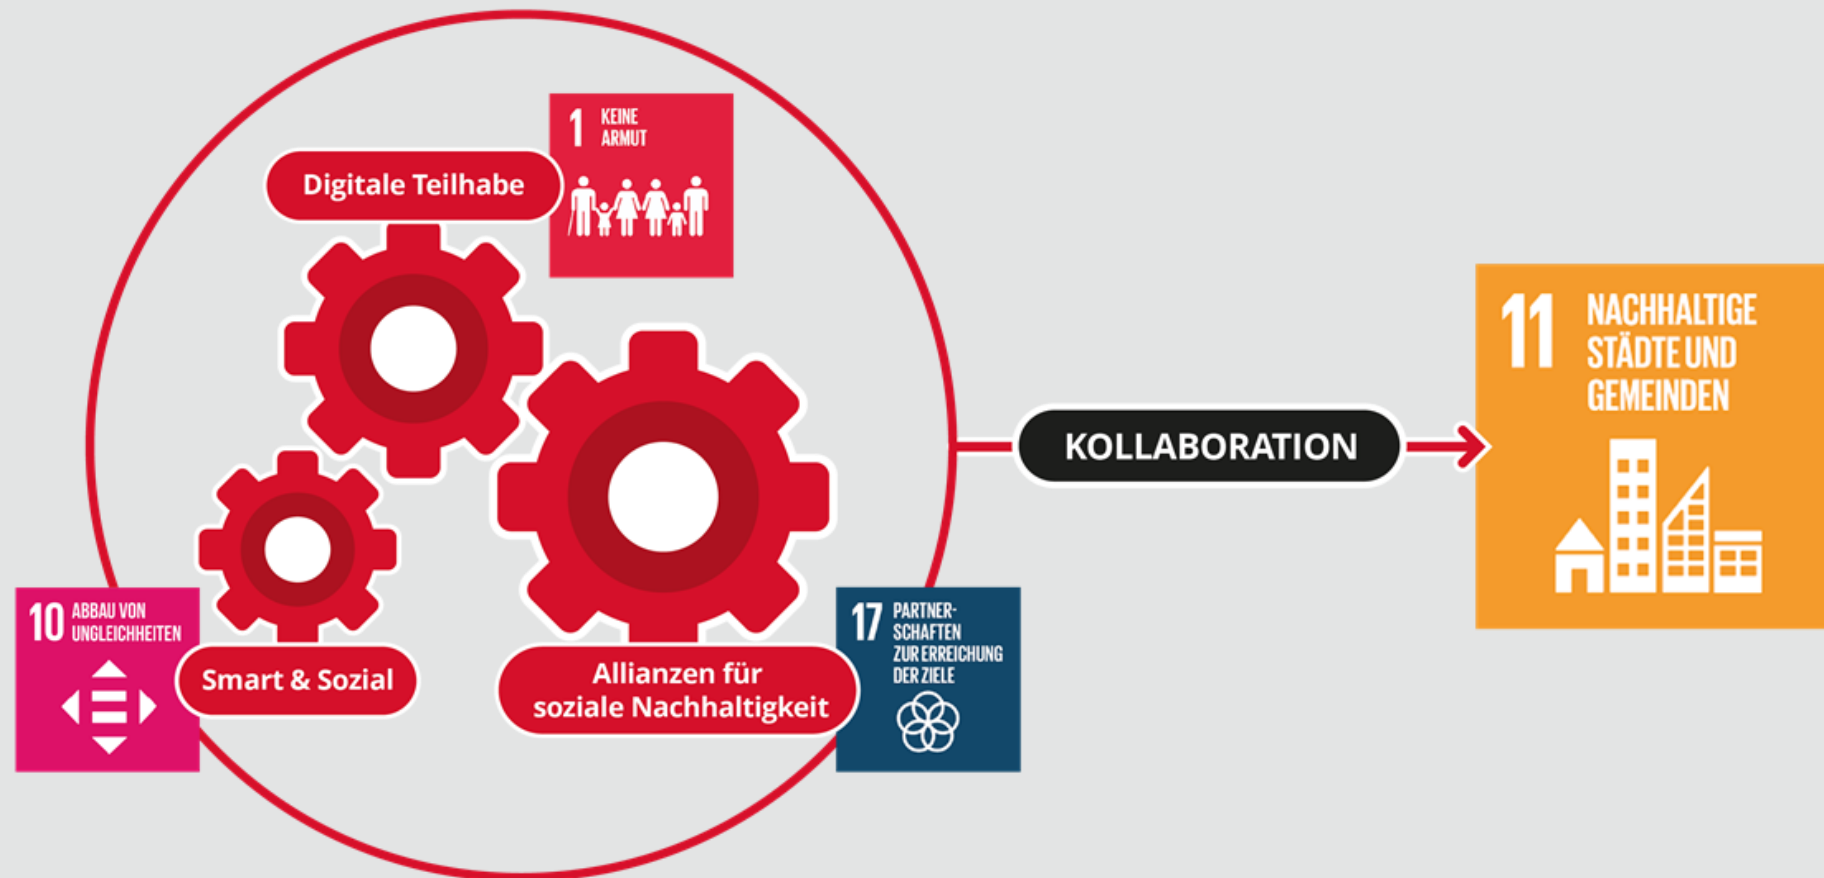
1 KEINE ARMUT

Digitale Teilhabe

10 ABBAU VON UNGLEICHHEITEN

Smart & Sozial

Allianzen für soziale Nachhaltigkeit

17 PARTNERSCHAFTEN ZUR ERREICHUNG DER ZIELE

KOLLABORATION

11 NACHHALTIGE STÄDTE UND GEMEINDEN